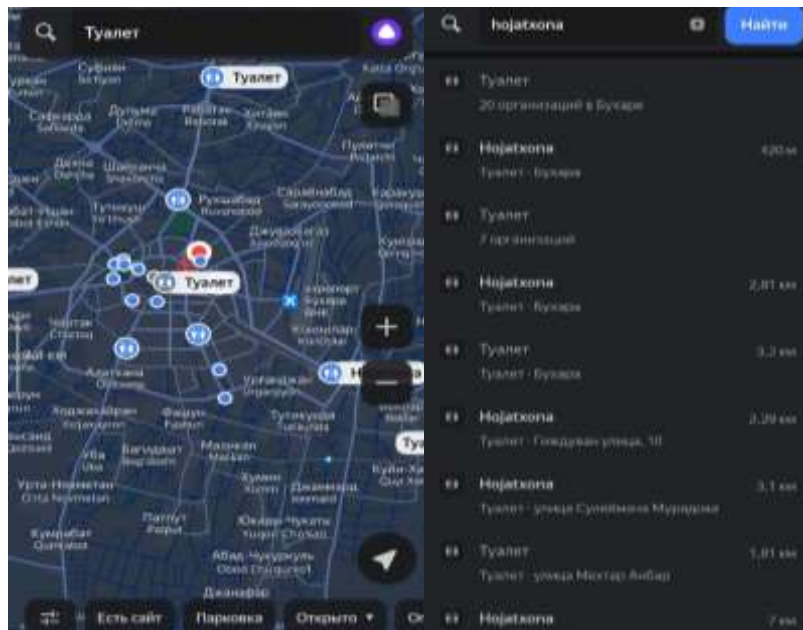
Туалет

Туалет

Туалет

Есть сайт
Парковка
Открыто

hojatxona
Найти

Туалет
20 организаций в Бухаре

Hojatxona
420 м
Туалет · Бухара

Туалет
7 организаций

Hojatxona
2,81 км
Туалет · Бухара

Туалет
3,2 км
Туалет · Бухара

Hojatxona
2,29 км
Туалет · Гиждуван улица, 18

Hojatxona
3,1 км
Туалет · улица Сулеймана Мурадова

Туалет
1,81 км
Туалет · улица Мехтар Анбар

Hojatxona
7 км